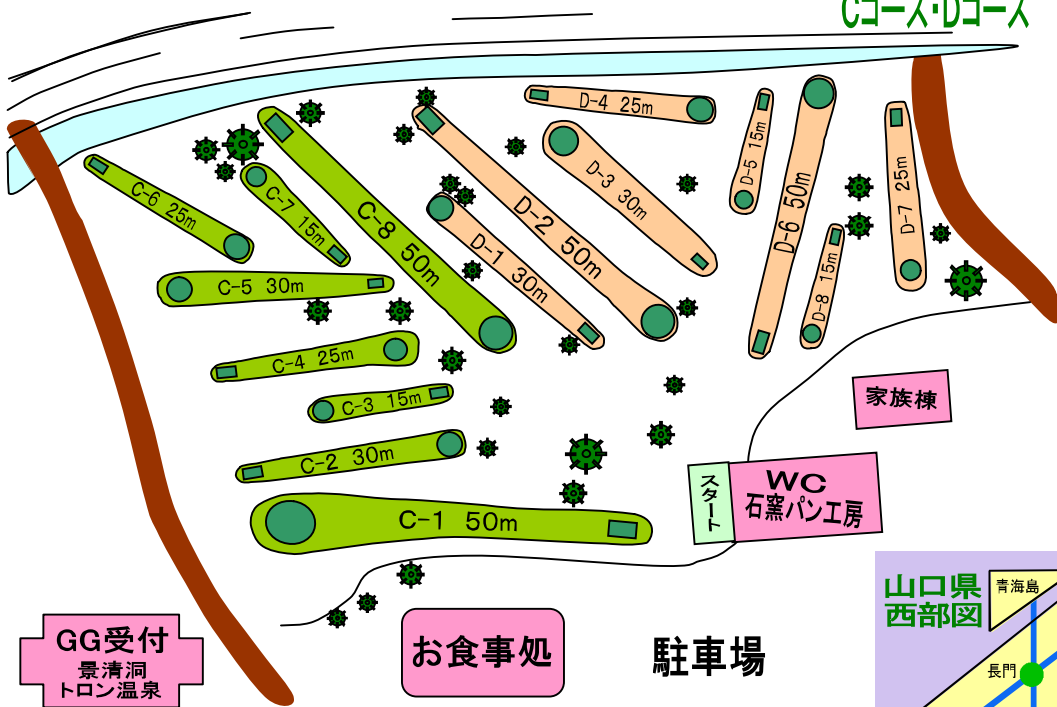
Cコース・Dコース

D-4 25m
D-3 30m
D-2 50m
D-1 30m
D-5 15m
D-6 50m
D-7 25m
D-8 15m

C-6 25m
C-7 15m
C-8 50m
C-5 30m
C-4 25m
C-3 15m
C-2 30m
C-1 50m

家族棟
スタート
WC
石窯パン工房

GG受付
景清洞
トロン温泉

お食事処
駐車場

山口県
西部図
青海島
長門